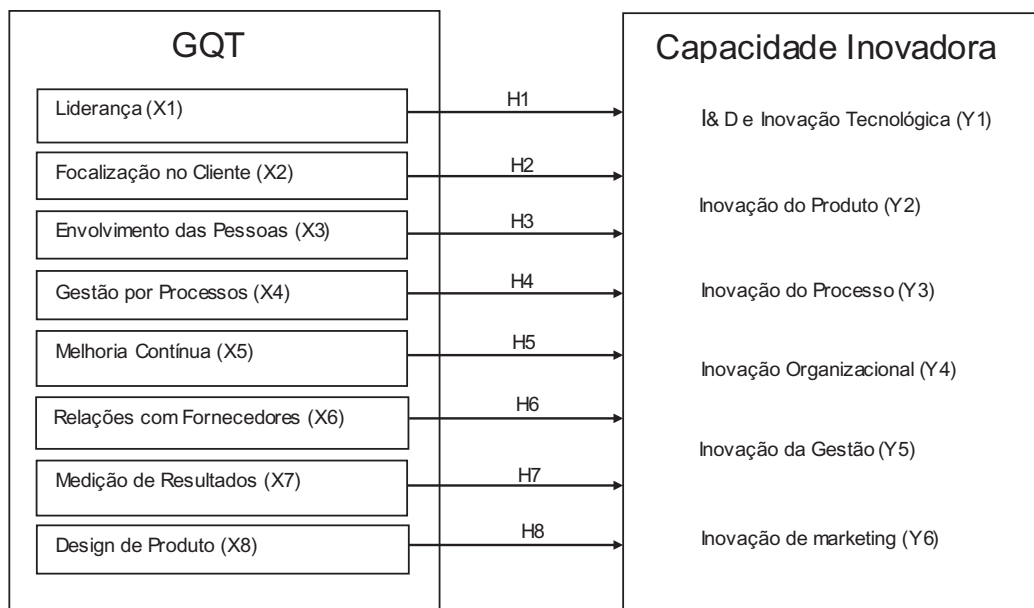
GQT

Liderança (X1)

Focalização no Cliente (X2)

Envolvimento das Pessoas (X3)

Gestão por Processos (X4)

Melhoria Contínua (X5)

Relações com Fornecedores (X6)

Medição de Resultados (X7)

Design de Produto (X8)

H1

H2

H3

H4

H5

H6

H7

H8

Capacidade Inovadora

I& D e Inovação Tecnológica (Y1)

Inovação do Produto (Y2)

Inovação do Processo (Y3)

Inovação Organizacional (Y4)

Inovação da Gestão (Y5)

Inovação de marketing (Y6)